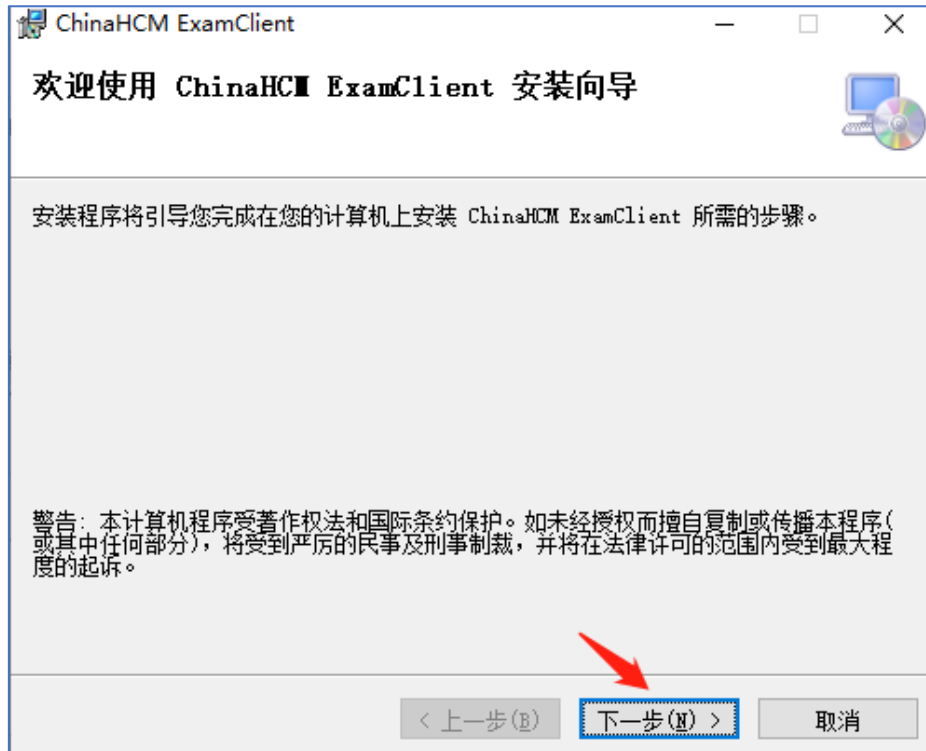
ChinaHCM ExamClient

欢迎使用 ChinaHCM ExamClient 安装向导

安装程序将引导您完成在您的计算机上安装 ChinaHCM ExamClient 所需的步骤。

警告：本计算机程序受著作权法和国际条约保护。如未经授权而擅自复制或传播本程序(或其中任何部分)，将受到严厉的民事及刑事制裁，并将在法律许可的范围内受到最大程度的起诉。

< 上一步(B)
下一步(N) >
取消